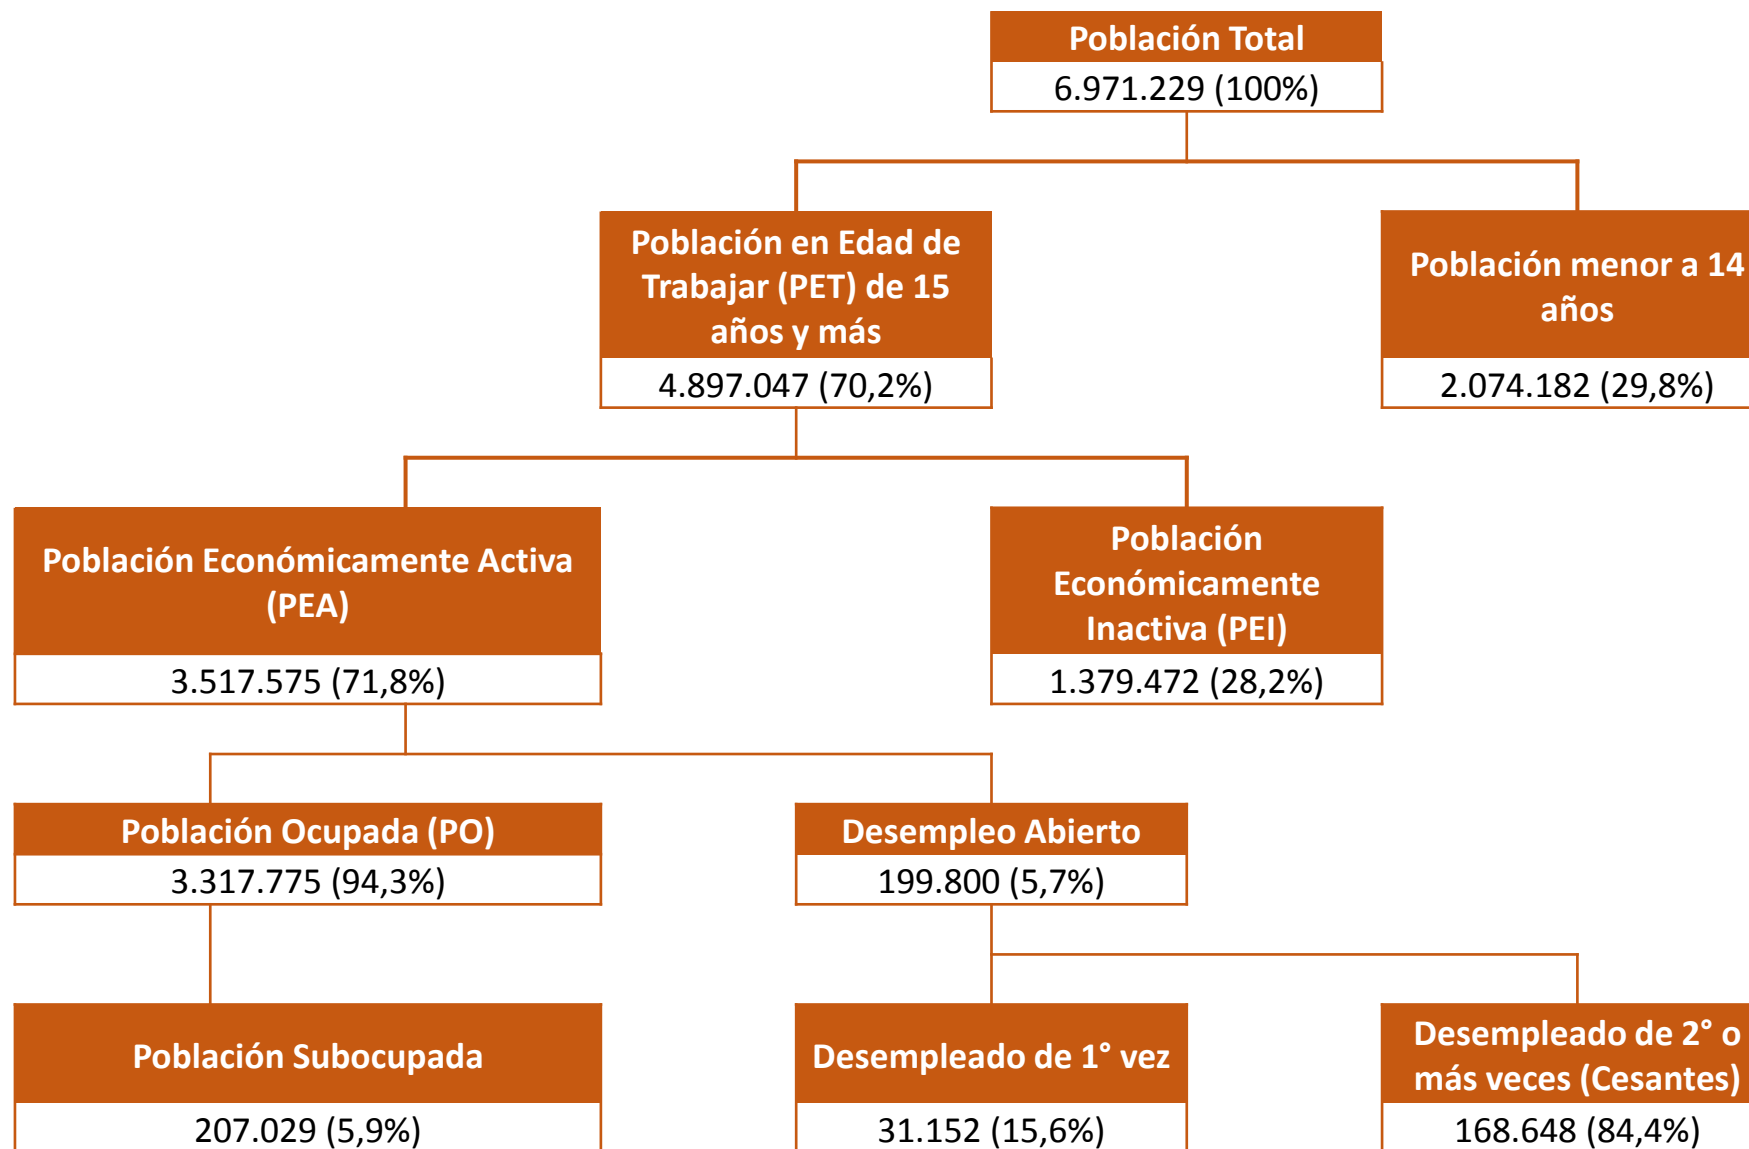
Población Total
6.971.229 (100%)

Población en Edad de Trabajar (PET) de 15 años y más
4.897.047 (70,2%)

Población menor a 14 años
2.074.182 (29,8%)

Población Económicamente Activa (PEA)
3.517.575 (71,8%)

Población Económicamente Inactiva (PEI)
1.379.472 (28,2%)

Población Ocupada (PO)
3.317.775 (94,3%)

Desempleo Abierto
199.800 (5,7%)

Población Subocupada
207.029 (5,9%)

Desempleado de 1° vez
31.152 (15,6%)

Desempleado de 2° o más veces (Cesantes)
168.648 (84,4%)